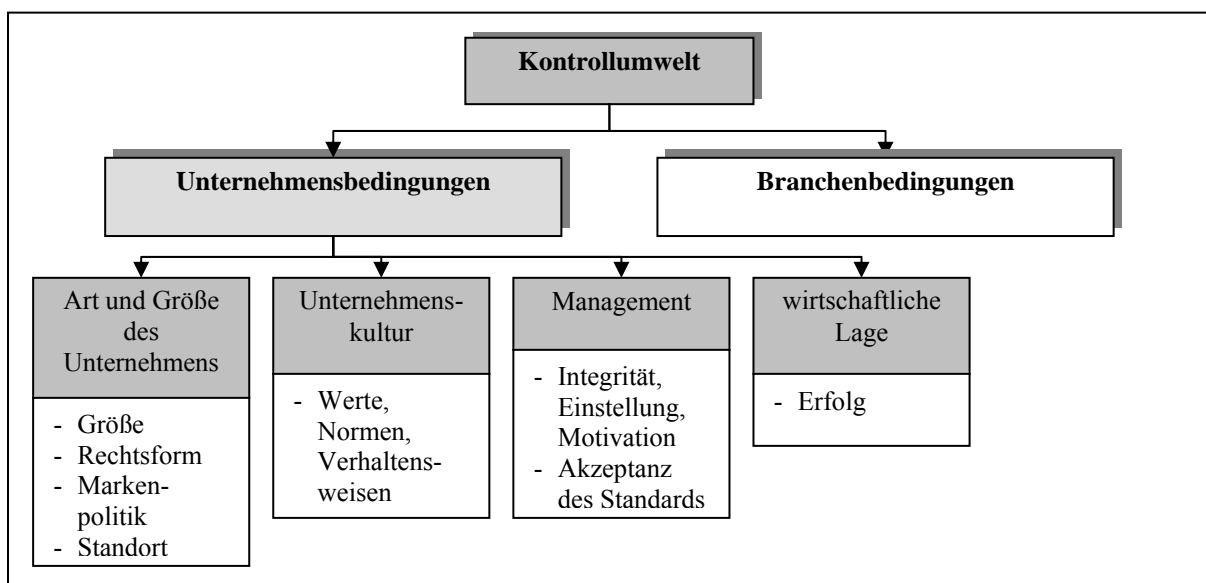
Kontrollumwelt

Unternehmensbedingungen

Branchenbedingungen

Art und Größe des Unternehmens

- Größe
- Rechtsform
- Markenpolitik
- Standort

Unternehmenskultur

- Werte, Normen, Verhaltensweisen

Management

- Integrität, Einstellung, Motivation
- Akzeptanz des Standards

wirtschaftliche Lage

- Erfolg